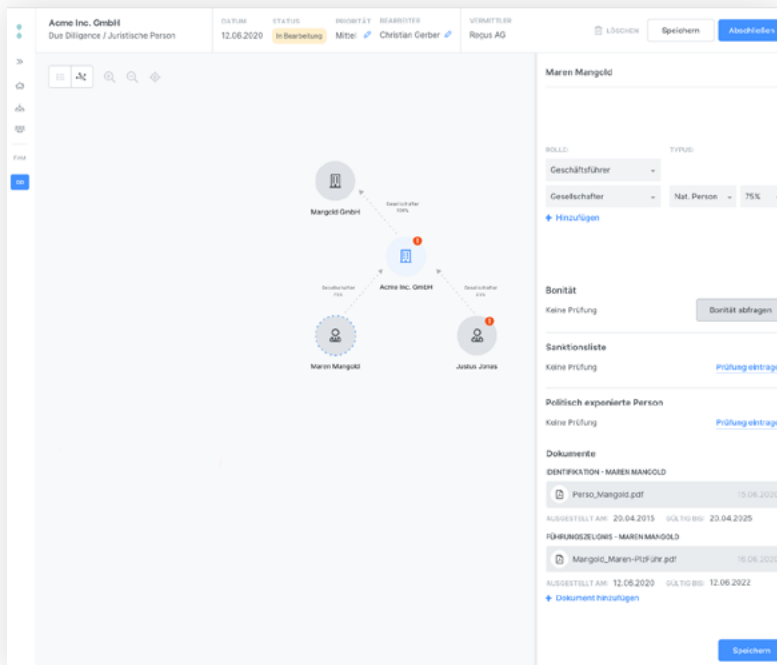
Acme Inc. GmbH
Due Diligence / Juristische Person

DATUM
12.06.2020

STATUS
In Bearbeitung

PRIORITÄT
Mittel

BEARBEITER
Christian Gerber

VERMITTLER
Regus AG

LÖSCHEN

Speichern

Abschließen

FIRM

DB

Margold GmbH

Gesellschafter
100%

Acme Inc. GmbH

Gesellschafter
75%

Gesellschafter
25%

Maren Mangold

Justus Jonas

Maren Mangold

ROLLE:

TYPUS:

Geschäftsführer

Gesellschafter

Nat. Person

75%

+ Hinzufügen

Bonität

Keine Prüfung

Bonität abfragen

Sanktionsliste

Keine Prüfung

Prüfung eintrage

Politisch exponierte Person

Keine Prüfung

Prüfung eintrage

Dokumente

IDENTIFIKATION - MAREN MANGOLD

Perso_Mangold.pdf

15.06.2020

AUSGESTELLT AM: 20.04.2015 GÜLTIG BIS: 20.04.2025

FÜHRUNGSZEUGNIS - MAREN MANGOLD

Mangold_Maren-PfzFühr.pdf

16.06.2020

AUSGESTELLT AM: 12.06.2020 GÜLTIG BIS: 12.06.2022

+ Dokument hinzufügen

Speichern